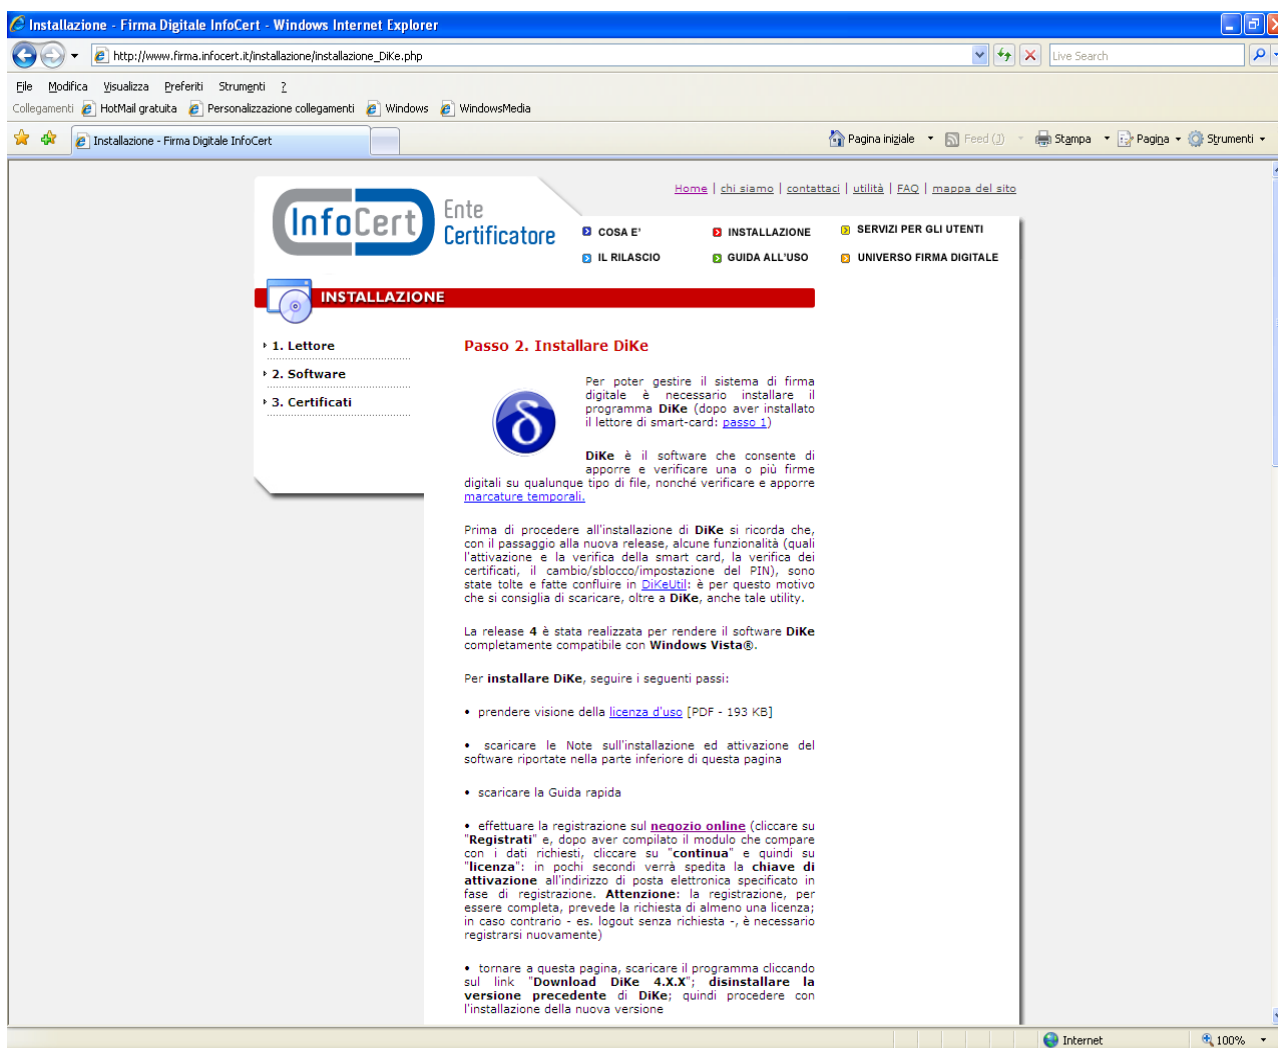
Installazione - Firma Digitale InfoCert - Windows Internet Explorer

http://www.firma.infocert.it/installazione/installazione_DiKe.php

Live Search

File Modifica Visualizza Preferiti Strumenti ?

Collegamenti HotMail gratuita Personalizzazione collegamenti Windows WindowsMedia

Installazione - Firma Digitale InfoCert

Pagina iniziale Feed (J) Stampa Pagina Strumenti

Home | chi siamo | contattaci | utilità | FAQ | mappa del sito

InfoCert Ente Certificatore

COSA E' INSTALLAZIONE SERVIZI PER GLI UTENTI

IL RILASCIO GUIDA ALL'USO UNIVERSO FIRMA DIGITALE

INSTALLAZIONE

1. Lettore

2. Software

3. Certificati

Passo 2. Installare DiKe

Per poter gestire il sistema di firma digitale è necessario installare il programma DiKe (dopo aver installato il lettore di smart-card: passo 1)

DiKe è il software che consente di apporre e verificare una o più firme digitali su qualunque tipo di file, nonché verificare e apporre marcature temporali.

Prima di procedere all'installazione di DiKe si ricorda che, con il passaggio alla nuova release, alcune funzionalità (quali l'attivazione e la verifica della smart card, la verifica dei certificati, il cambio/sblocco/impostazione del PIN), sono state tolte e fatte confluire in DiKeUtil: è per questo motivo che si consiglia di scaricare, oltre a DiKe, anche tale utility.

La release 4 è stata realizzata per rendere il software DiKe completamente compatibile con Windows Vista®.

Per installare DiKe, seguire i seguenti passi:

• prendere visione della licenza d'uso [PDF - 193 KB]

• scaricare le Note sull'installazione ed attivazione del software riportate nella parte inferiore di questa pagina

• scaricare la Guida rapida

• effettuare la registrazione sul negozio online (cliccare su "Registrati" e, dopo aver compilato il modulo che compare con i dati richiesti, cliccare su "continua" e quindi su "licenza": in pochi secondi verrà spedita la chiave di attivazione all'indirizzo di posta elettronica specificato in fase di registrazione. Attenzione: la registrazione, per essere completa, prevede la richiesta di almeno una licenza; in caso contrario - es. logout senza richiesta -, è necessario registrarsi nuovamente)

• tornare a questa pagina, scaricare il programma cliccando sul link "Download DiKe 4.X.X"; disinstallare la versione precedente di DiKe; quindi procedere con l'installazione della nuova versione

Internet 100%